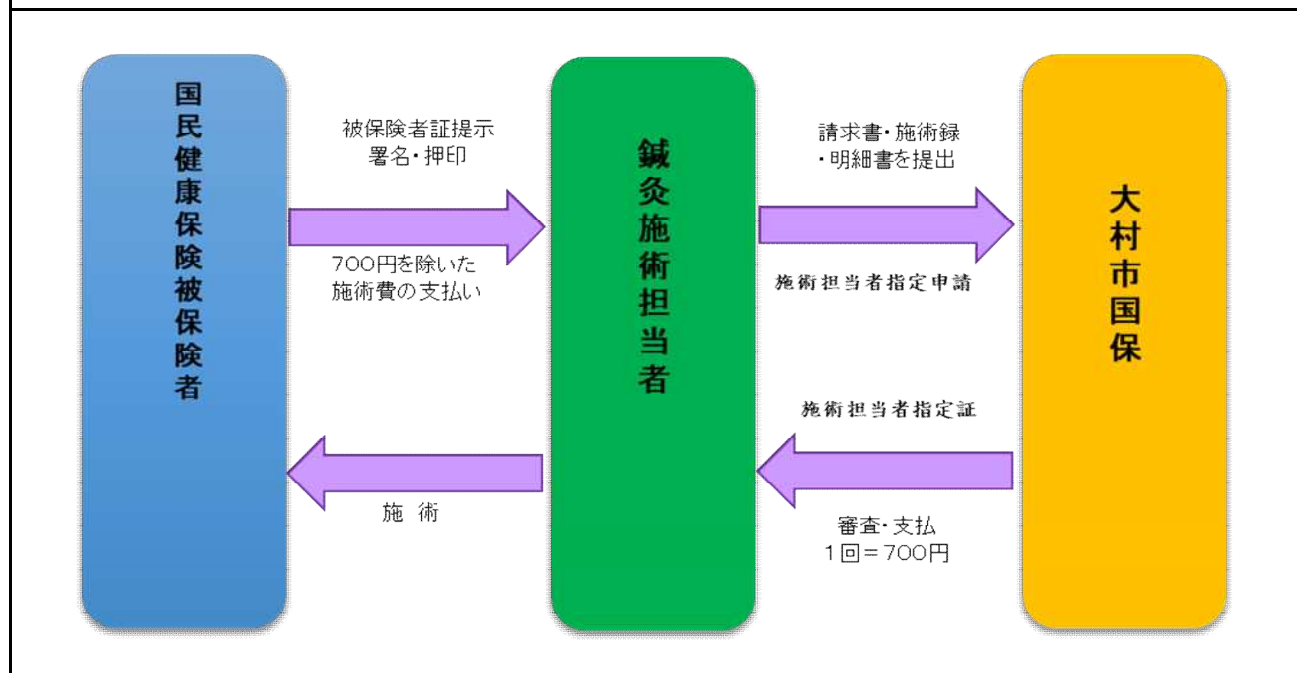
国民健康保険被保険者

被保険者証提示
署名・押印

700円を除いた
施術費の支払い

施 術

鍼灸施術担当者

請求書・施術録
・明細書を提出

施術担当者指定申請

施術担当者指定証

審査・支払
1回＝700円

大村市国保